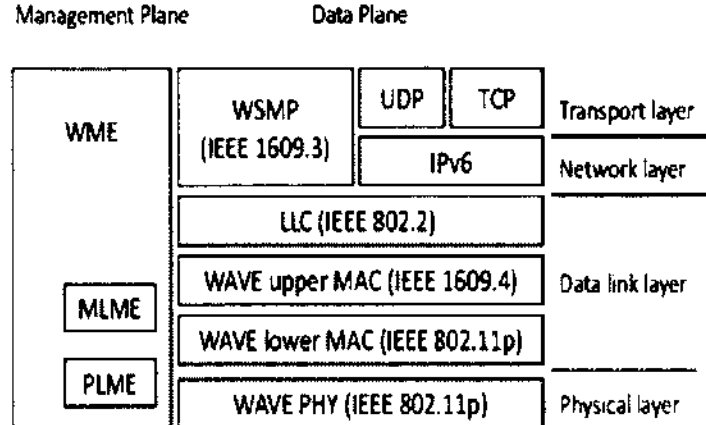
Management Plane

Data Plane

WME

MLME

PLME

| WSMP (IEEE 1609.3) | UDP | TCP | Transport layer |
|---|---|---|---|
| | IPv6 | | Network layer |
| LLC (IEEE 802.2) | | | |
| WAVE upper MAC (IEEE 1609.4) | | | Data link layer |
| WAVE lower MAC (IEEE 802.11p) | | | |
| WAVE PHY (IEEE 802.11p) | | | Physical layer |